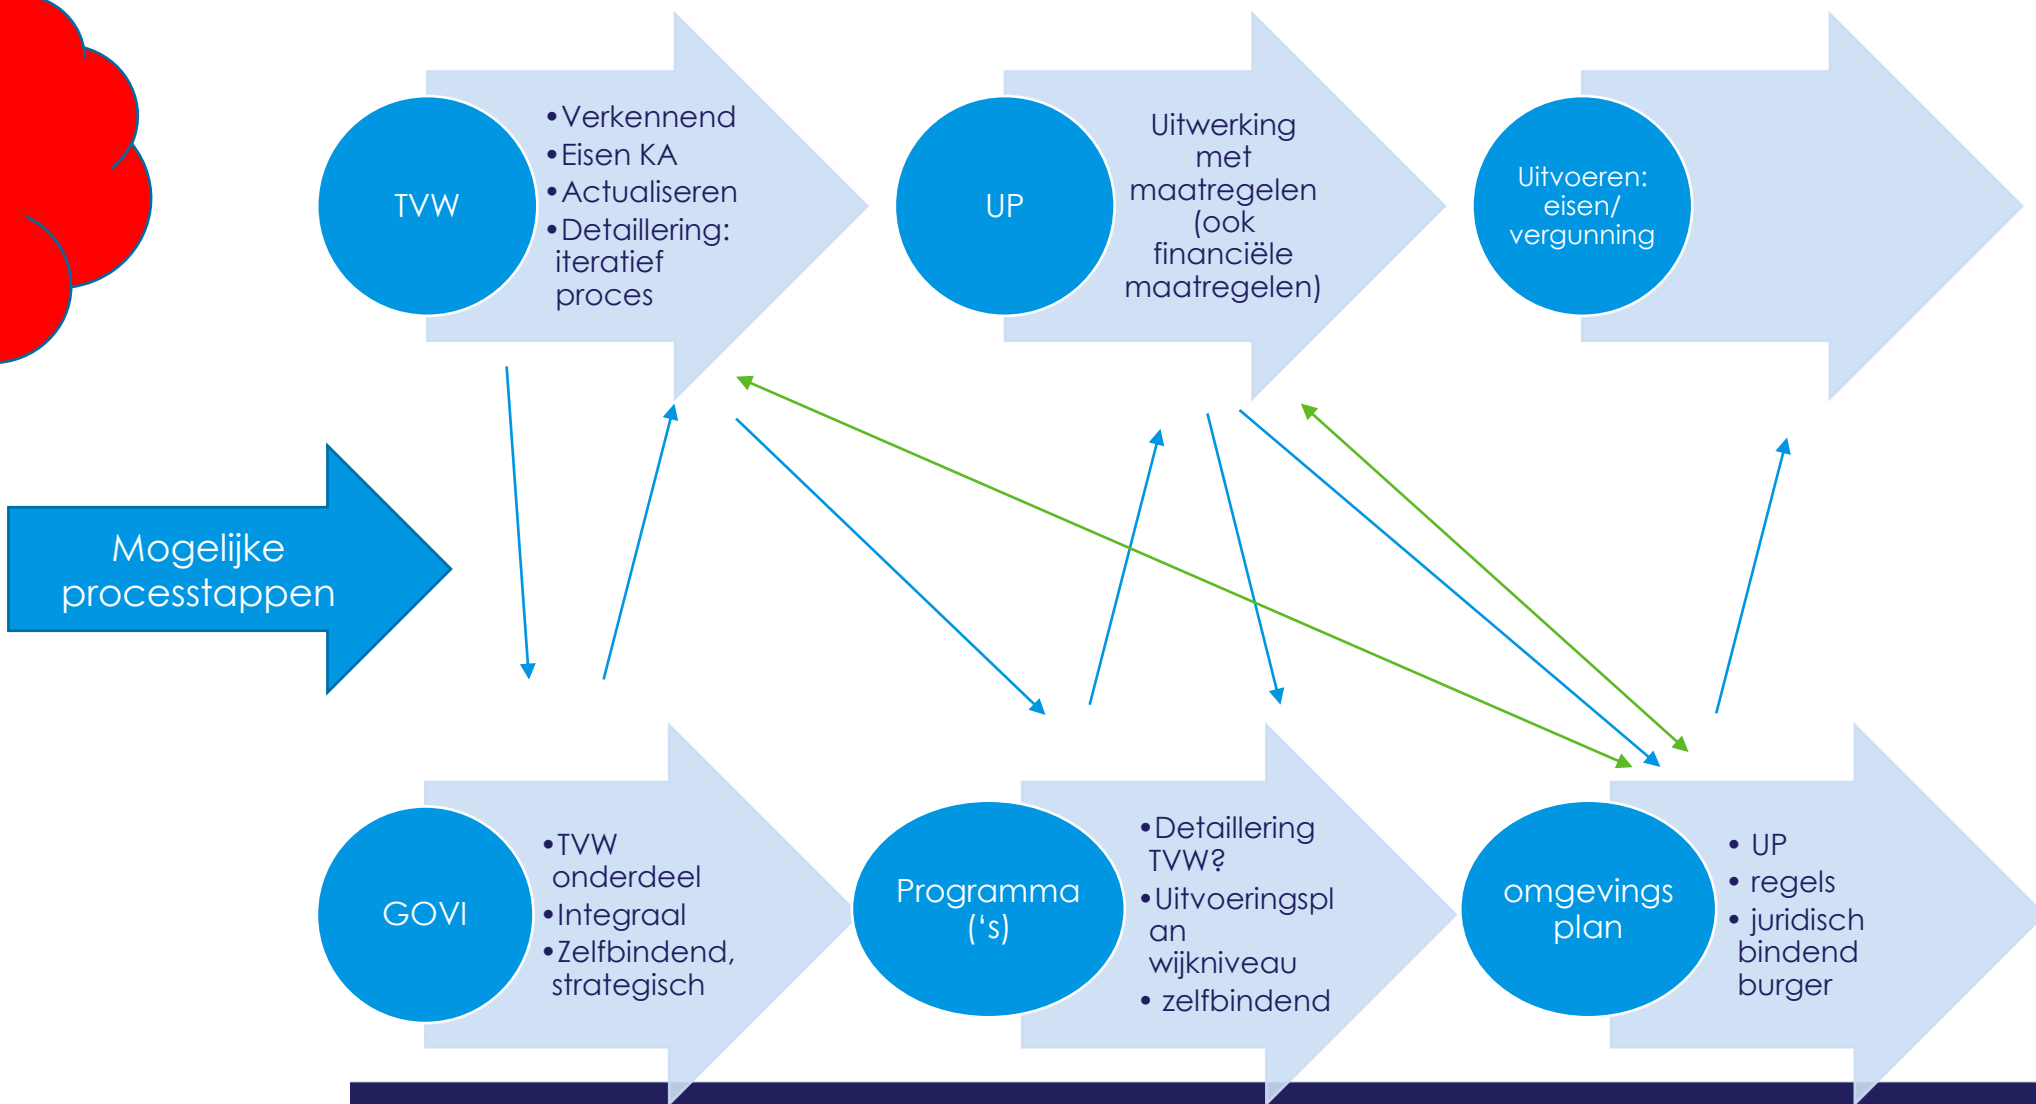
TVW

- Verkennend
- Eisen KA
- Actualiseren
- Detaillering: iteratief proces

UP

Uitwerking met maatregelen (ook financiële maatregelen)

Uitvoeren: eisen/ vergunning

Mogelijke processtappen

GOVI

- TVW onderdeel
- Integraal
- Zelfbindend, strategisch

Programma ('s)

- Detaillering TVW?
- Uitvoeringsplan wijkniveau
- zelfbindend

omgevings plan

- UP
- regels
- juridisch bindend burger